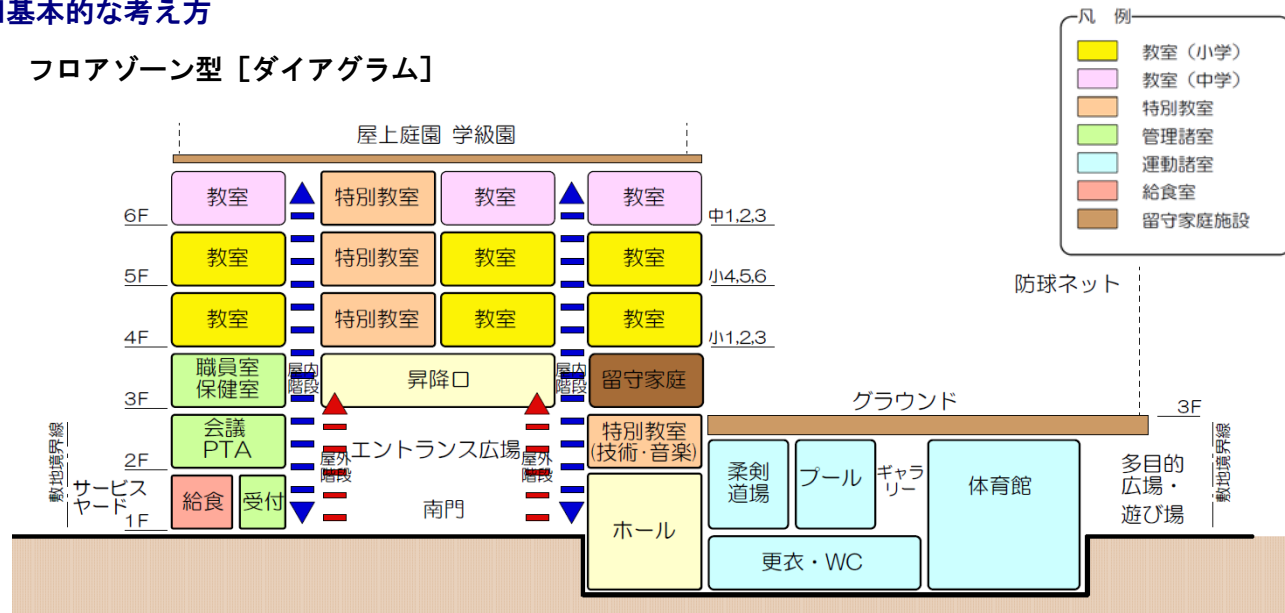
基本的な考え方

フロアゾーン型［ダイアグラム］

凡例
教室（小学）
教室（中学）
特別教室
管理諸室
運動諸室
給食室
留守家庭施設

屋上庭園 学級園

6F
教室
特別教室
教室
教室
中1,2,3

5F
教室
特別教室
教室
教室
小4,5,6

4F
教室
特別教室
教室
教室
小1,2,3

3F
職員室 保健室
屋内階段
昇降口
屋内階段
留守家庭

2F
会議 PTA
エントランス広場
特別教室 (技術・音楽)

屋外階段
屋外階段

敷地境界線
サービスヤード
1F
給食
受付
南門
ホール

防球ネット
グラウンド
3F
柔剣道場
プール
ギャラリー
体育館
多目的広場・遊び場
敷地境界線
更衣・WC